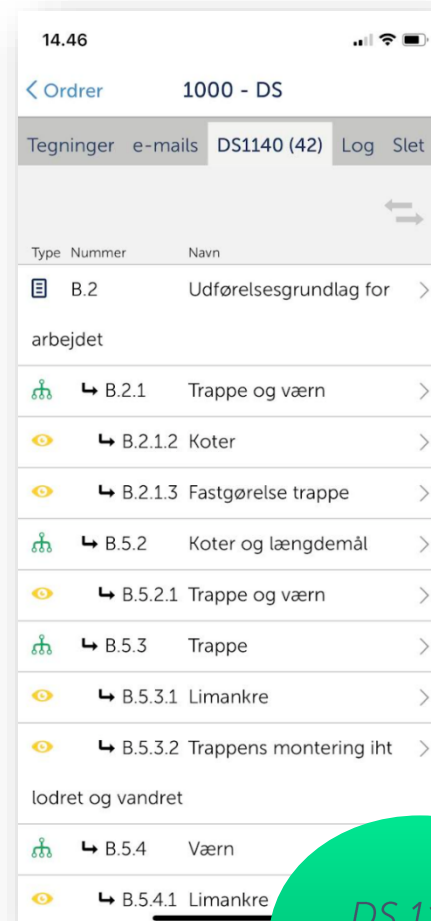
14.46

Ordrer 1000 - DS

Tegninger e-mails DS1140 (42) Log Slet

Type Nummer Navn

B.2 Udførelsesgrundlag for arbejdet

↳ B.2.1 Trappe og værn

↳ B.2.1.2 Koter

↳ B.2.1.3 Fastgørelse trappe

↳ B.5.2 Koter og længdemål

↳ B.5.2.1 Trappe og værn

↳ B.5.3 Trappe

↳ B.5.3.1 Limankre

↳ B.5.3.2 Trappens montering iht lodret og vandret

↳ B.5.4 Værn

↳ B.5.4.1 Limankre

DS 1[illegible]